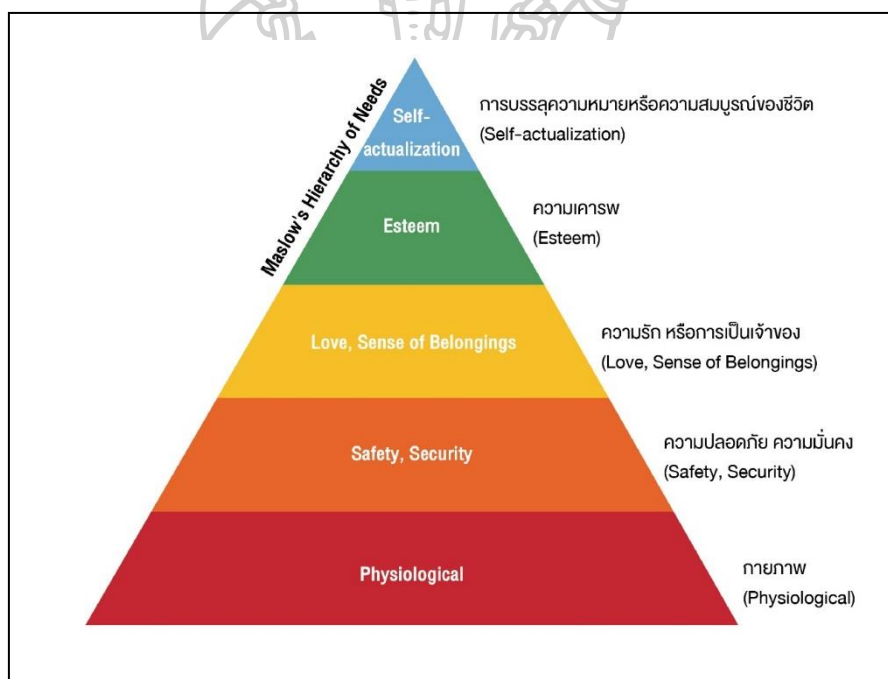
Maslow's Hierarchy of Needs

Self-actualization

การบรรลุความหมายหรือความสมบูรณ์ของชีวิต (Self-actualization)

Esteem

ความเคารพ (Esteem)

Love, Sense of Belongings

ความรัก หรือการเป็นเจ้าของ (Love, Sense of Belongings)

Safety, Security

ความปลอดภัย ความมั่นคง (Safety, Security)

Physiological

กายภาพ (Physiological)